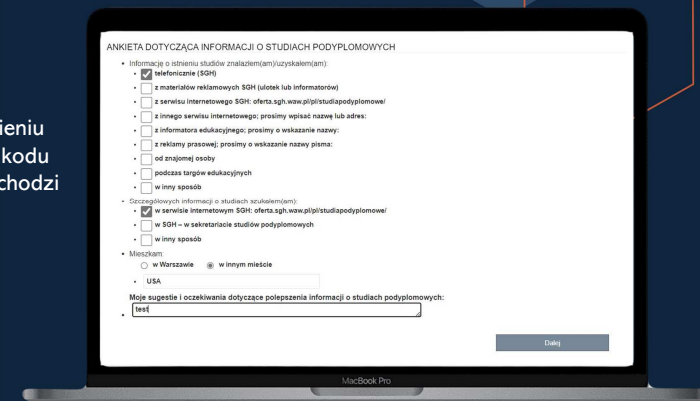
ieniu
kodu
chodzi

ANKIETA DOTYCZĄCA INFORMACJI O STUDIACH PODYPLOMOWYCH

• Informację o istnieniu studiów znalazłem(am)/uzyskałem(am):
 • telefonicznie (SGH)
 • z materiałów reklamowych SGH (ulotek lub informatorów)
 • z serwisu internetowego SGH: oferta.sgh.waw.pl/pl/studiapodyplomowe/
 • z innego serwisu internetowego; prosimy wpisać nazwę lub adres:
 • z informatora edukacyjnego; prosimy o wskazanie nazwy:
 • z reklamy prasowej; prosimy o wskazanie nazwy pisma:
 • od znajomej osoby
 • podczas targów edukacyjnych
 • w inny sposób
• Szczegółowych informacji o studiach szukałem(am):
 • w serwisie internetowym SGH: oferta.sgh.waw.pl/pl/studiapodyplomowe/
 • w SGH – w sekretariacie studiów podyplomowych
 • w inny sposób
• Mieszkam:
 w Warszawie w innym mieście
 • USA
Moje sugestie i oczekiwania dotyczące polepszenia informacji o studiach podyplomowych:
• test

Dalej

MacBook Pro